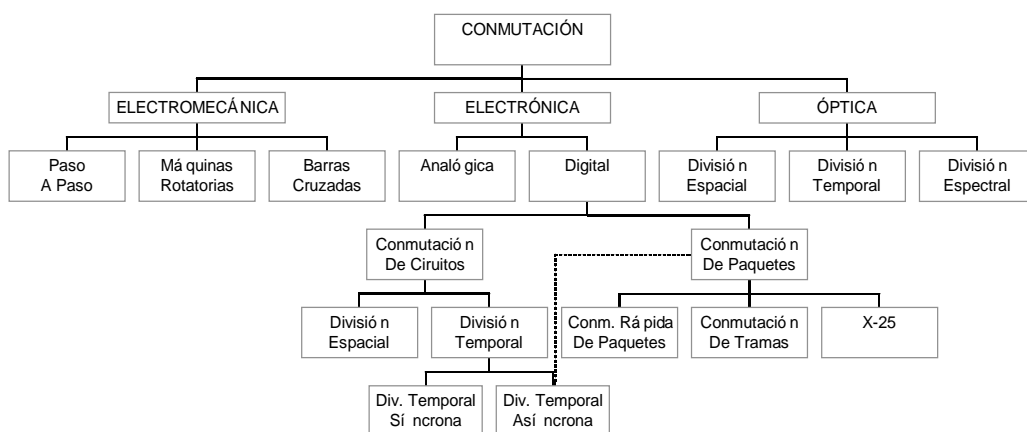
CONMUTACIÓN

ELECTROMECÁNICA

ELECTRÓNICA

ÓPTICA

Paso A Paso

Má quinas Rotatorias

Barras Cruzadas

Analó gica

Digital

Divisió n Espacial

Divisió n Temporal

Divisió n Espectral

Conmutació n De Ciruitos

Conmutació n De Paquetes

Divisió n Espacial

Divisió n Temporal

Conm. Rá pida De Paquetes

Conmutació n De Tramas

X-25

Div. Temporal Sí ncrona

Div. Temporal Así ncrona